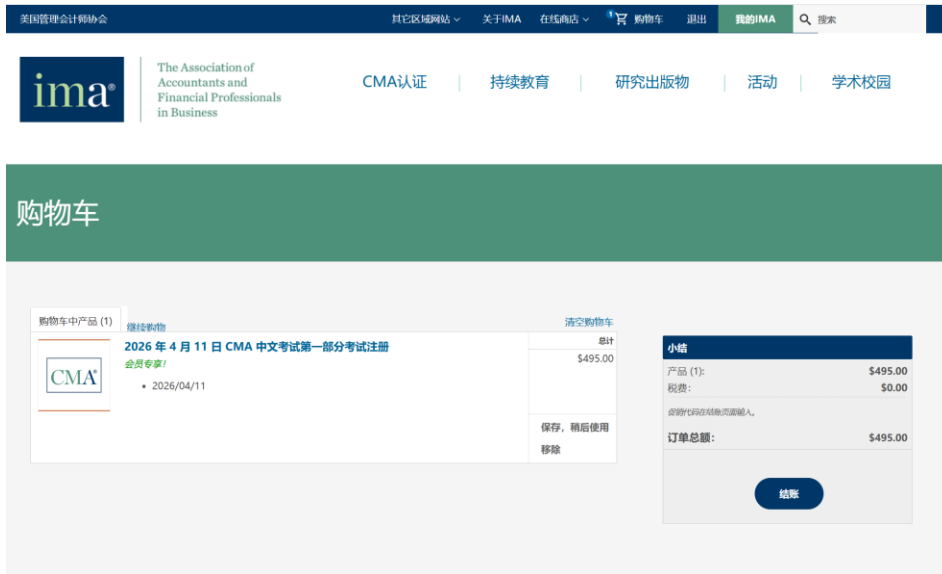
美国管理会计师协会

其它区域网站 关于IMA 在线商店 1 购物车 退出 我的IMA 搜索

ima®

The Association of Accountants and Financial Professionals in Business

CMA认证 持续教育 研究出版物 活动 学术校园

购物车

购物车中产品 (1) 继续购物 清空购物车

CMA®

2026 年 4 月 11 日 CMA 中文考试第一部分考试注册

会员专享!

• 2026/04/11

总计

$495.00

保存，稍后使用

移除

小结

产品 (1): $495.00

税费: $0.00

促销代码在结账页面输入。

订单总额: $495.00

结账